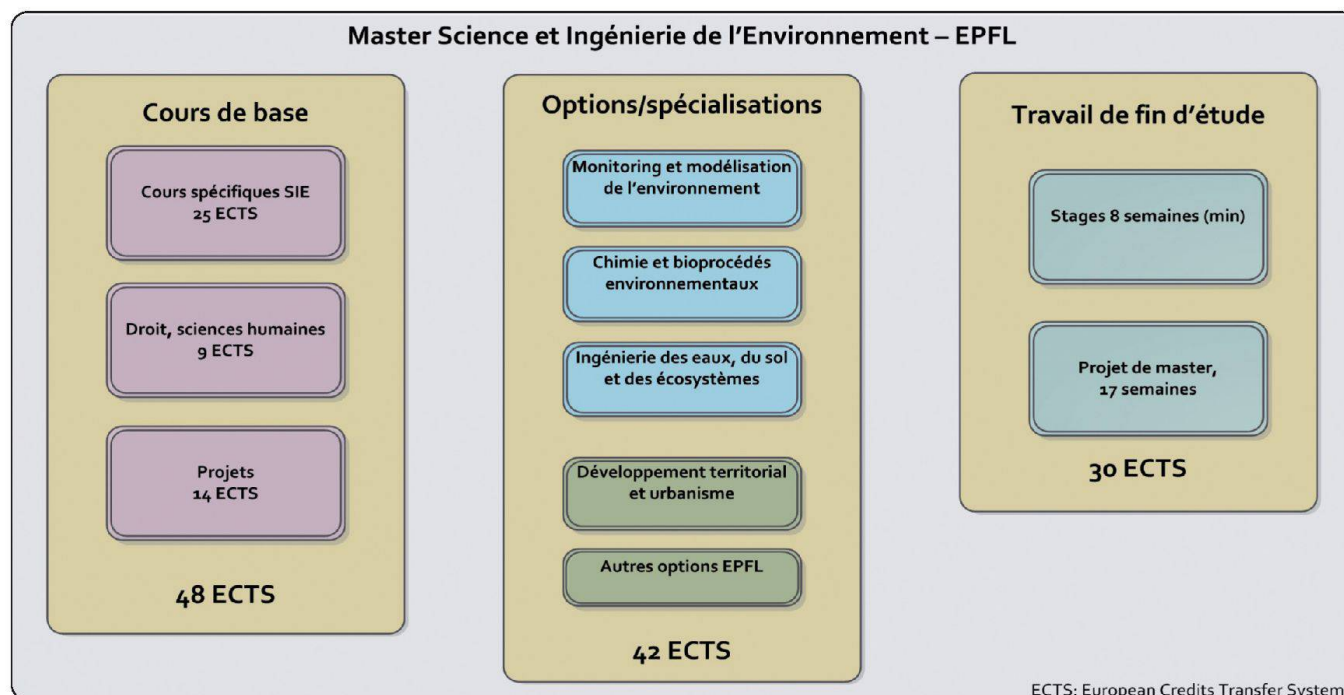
Master Science et Ingénierie de l'Environnement – EPFL

Cours de base

Cours spécifiques SIE
25 ECTS

Droit, sciences humaines
9 ECTS

Projets
14 ECTS

48 ECTS

Options/spécialisations

Monitoring et modélisation de l'environnement

Chimie et bioprocédés environnementaux

Ingénierie des eaux, du sol et des écosystèmes

Développement territorial et urbanisme

Autres options EPFL

42 ECTS

Travail de fin d'étude

Stages 8 semaines (min)

Projet de master, 17 semaines

30 ECTS

ECTS: European Credits Transfer System